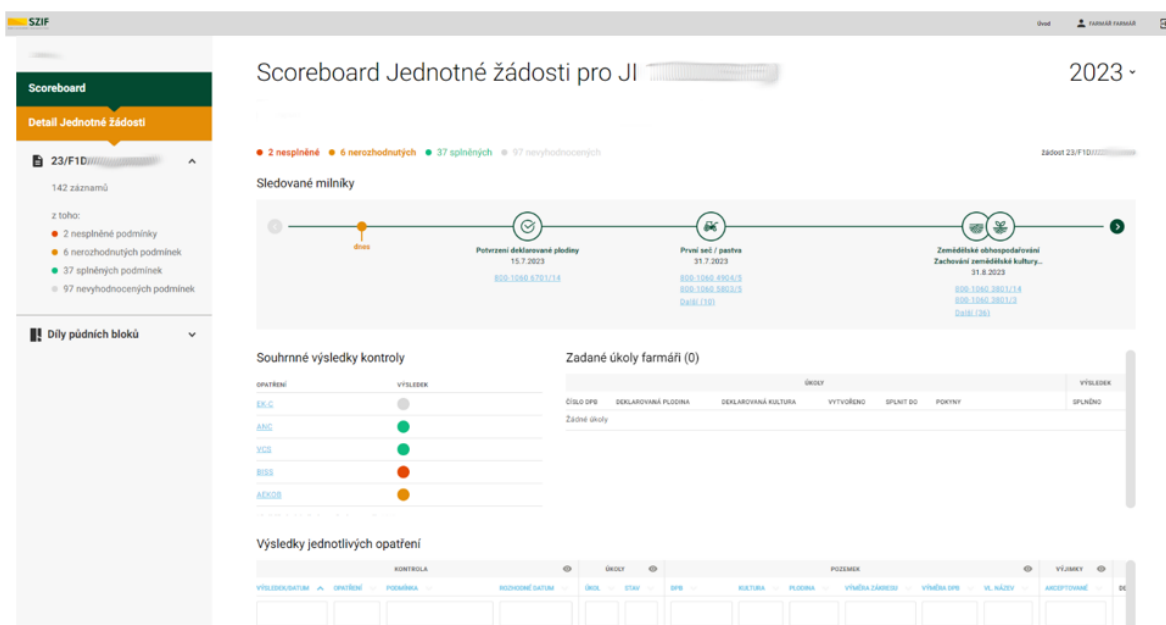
SZIF

Úvod FARMÁŘ FARMÁŘ

Scoreboard

Detail Jednotné žádosti

23/F1D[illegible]

142 záznamů

z toho:
2 nesplněné podmínky
6 nerozhodnutých podmínek
37 splněných podmínek
97 nevyhodnocených podmínek

Díly půdních bloků

Scoreboard Jednotné žádosti pro JI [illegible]

2023

2 nesplněné 6 nerozhodnutých 37 splněných 97 nevyhodnocených

Žádost 23/F1D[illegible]

Sledované milníky

dnes

Potvrzení deklarované plodiny
15.7.2023
800-1060 6701/14

První seč / pastva
31.7.2023
800-1060 6904/5
800-1060 5803/5
Další (10)

Zemědělské obhospodařování
Zachování zemědělské kultury...
31.8.2023
800-1060 3801/14
800-1060 3801/3
Další (36)

Souhrnné výsledky kontroly

| OPATŘENÍ | VÝSLEDEK |
|---|---|
| EK-C | |
| ANC | |
| VCS | |
| BISS | |
| AEKOB | |

Zadané úkoly farmáři (0)

| ÚKOLY | | | | | | VÝSLEDEK |
|---|---|---|---|---|---|---|
| ČÍSLO DPB | DEKLAROVANÁ PLODINA | DEKLAROVANÁ KULTURA | VYTVOŘENO | SPLNIT DO | POKYNY | SPLNĚNO |
| Žádné úkoly | | | | | | |

Výsledky jednotlivých opatření

| KONTROLA | | | | ÚKOLY | | POZEMEK | | | | | | VÝJIMKY | |
|---|---|---|---|---|---|---|---|---|---|---|---|---|---|
| VÝSLEDEK/DATUM | OPATŘENÍ | PODMÍNKA | ROZHODNÉ DATUM | ÚKOL | STAV | DPB | KULTURA | PLODINA | VÝMĚRA ŽÁDOSTI | VÝMĚRA DPB | VL. NÁZEV | AKCEPTOVANÉ | DE |